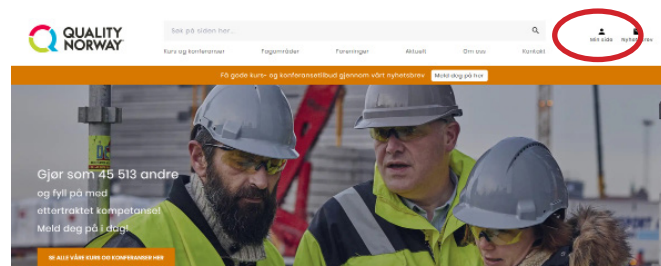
QUALITY NORWAY

Søk på siden her...

Min side

Nyhetsbrev

Kurs og konferanser

Fagområder

Foreninger

Aktuelt

Om oss

Kontakt

Få gode kurs- og konferansetilbud gjennom vårt nyhetsbrev

Meld deg på her

Gjør som 45 513 andre og fyll på med ettertraktet kompetanse! Meld deg på i dag!

SE ALLE VÅRE KURS OG KONFERANSER HER